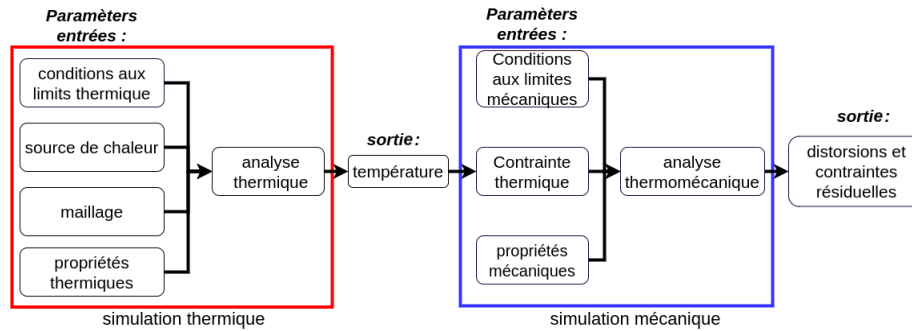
Paramèters entrées :

conditions aux limits thermique

source de chaleur

maillage

propriétés thermiques

analyse thermique

simulation thermique

sortie:

température

Paramèters entrées :

Conditions aux limites mécaniques

Contrainte thermique

propriétés mécaniques

analyse thermomécanique

simulation mécanique

sortie:

distorsions et contraintes résiduelles